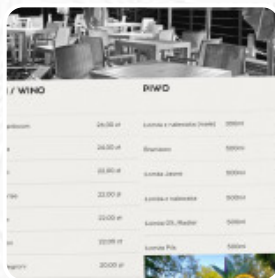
/ WINO

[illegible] 24,00 zł
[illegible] 24,00 zł
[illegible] 22,00 zł
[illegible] 22,00 zł
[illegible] 22,00 zł
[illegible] 22,00 zł
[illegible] 20,00 zł

PIWO

Lomża z nalewaka (male) 300ml
Brovaros 500ml
Lomża Jasne 500ml
Lomża z nalewaka 500ml
Lomża 0%, Radler 500ml
Lomża Pils 500ml